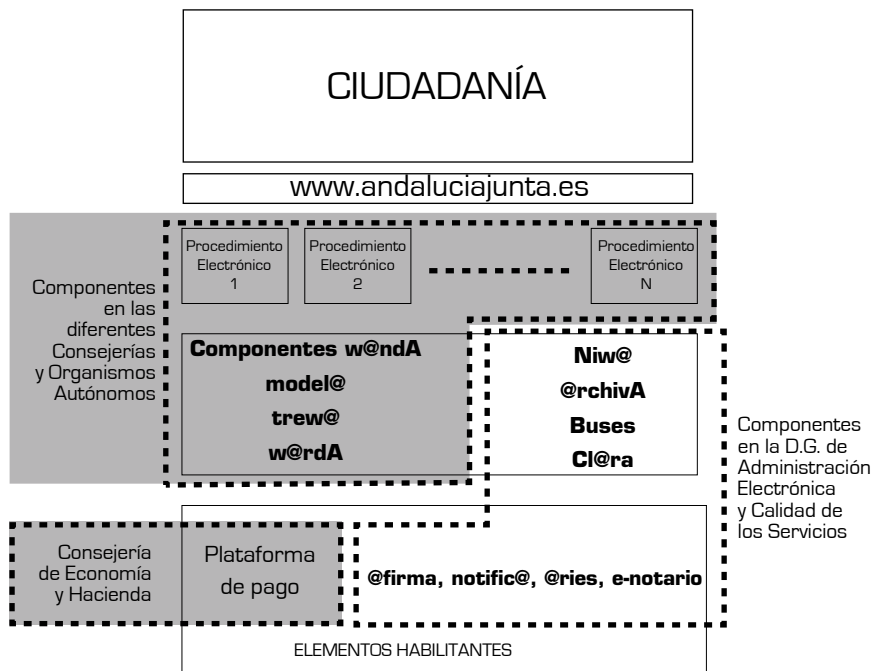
CIUDADANÍA

www.andaluciajunta.es

Componentes en las diferentes Consejerías y Organismos Autónomos

Procedimiento Electrónico 1

Procedimiento Electrónico 2

Procedimiento Electrónico N

Componentes w@ndA
model@
trew@
w@rdA

Niw@
@rchivA
Buses
Cl@ra

Componentes en la D.G. de Administración Electrónica y Calidad de los Servicios

Consejería de Economía y Hacienda

Plataforma de pago

@firma, notific@, @ries, e-notario

ELEMENTOS HABILITANTES